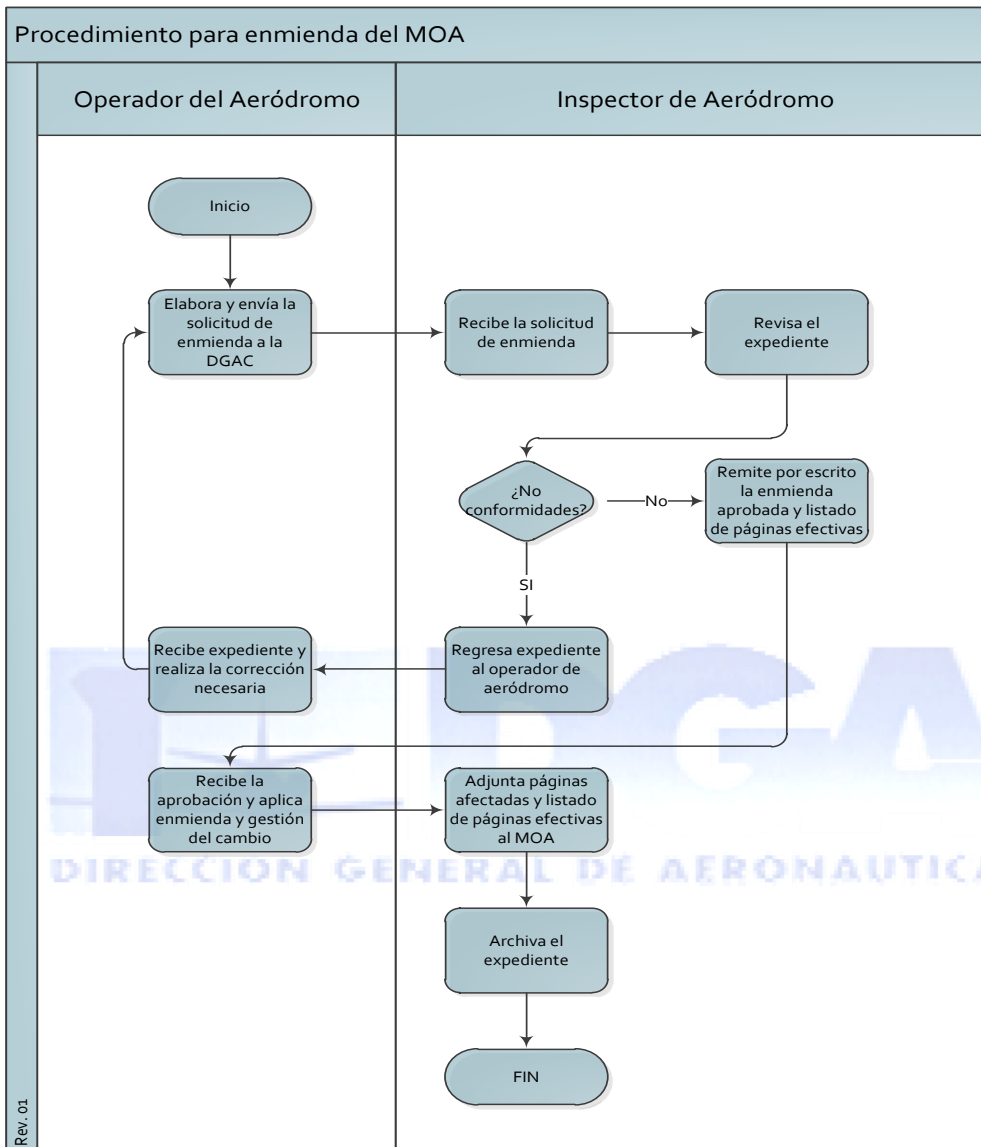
Procedimiento para enmienda del MOA

Operador del Aeródromo

Inspector de Aeródromo

Inicio

Elabora y envía la solicitud de enmienda a la DGAC

Recibe la solicitud de enmienda

Revisa el expediente

¿No conformidades?

No

Remite por escrito la enmienda aprobada y listado de páginas efectivas

SI

Recibe expediente y realiza la corrección necesaria

Regresa expediente al operador de aeródromo

Recibe la aprobación y aplica enmienda y gestión del cambio

Adjunta páginas afectadas y listado de páginas efectivas al MOA

DIRECCION GENERAL DE AERONAUTICA

Archiva el expediente

FIN

Rev. 01